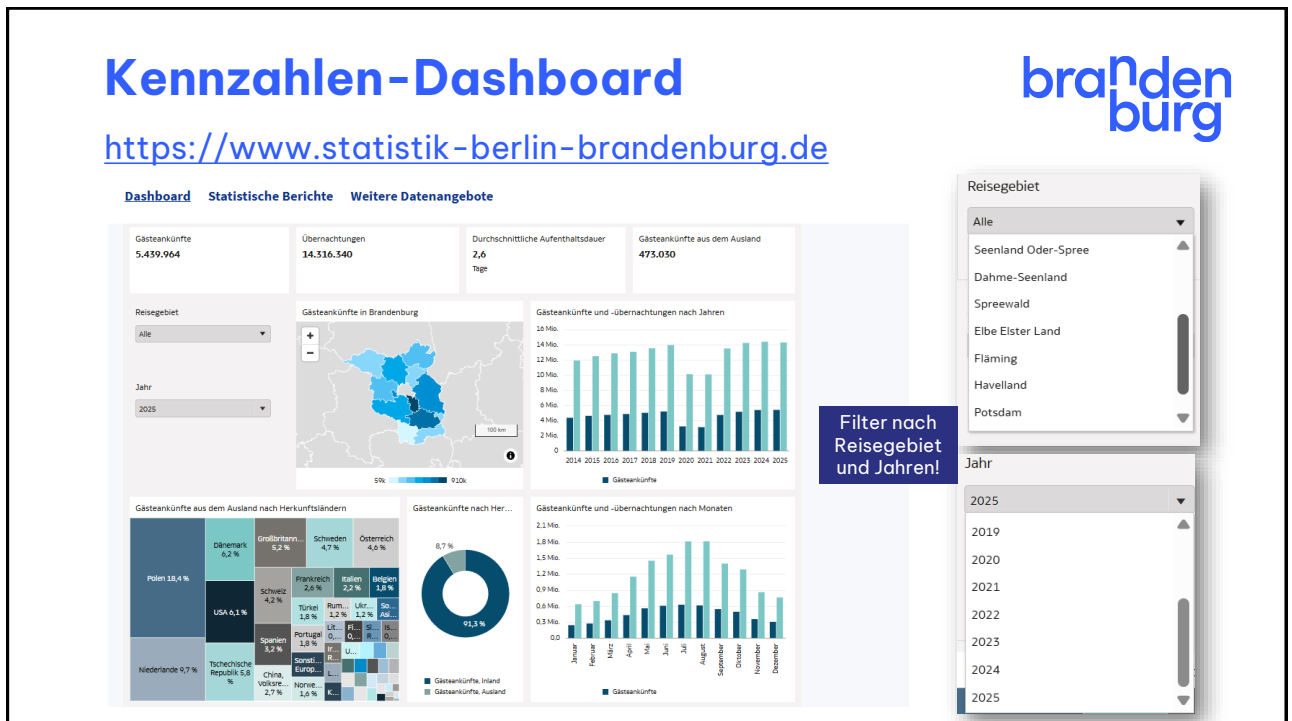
Kennzahlen-Dashboard

https://www.statistik-berlin-brandenburg.de

brandenburg

Dashboard Statistische Berichte Weitere Datenangebote

Gästeankünfte
5.439.964

Übernachtungen
14.316.340

Durchschnittliche Aufenthaltsdauer
2,6
Tage

Gästeankünfte aus dem Ausland
473.030

Reisegebiet
Alle

Jahr
2025

Gästeankünfte in Brandenburg

100 km

59k 910k

Gästeankünfte und -übernachtungen nach Jahren

16 Mio.
14 Mio.
12 Mio.
10 Mio.
8 Mio.
6 Mio.
4 Mio.
2 Mio.
0 Mio.

2014 2015 2016 2017 2018 2019 2020 2021 2022 2023 2024 2025

Gästeankünfte

Gästeankünfte aus dem Ausland nach Herkunftsländern

Polen 18,4 %
Dänemark 6,2 %
Großbritann... 5,2 %
Schweden 4,7 %
Österreich 4,6 %
USA 6,1 %
Schweiz 4,2 %
Frankreich 2,6 %
Italien 2,2 %
Belgien 1,8 %
Türkei 1,8 %
Rum... 1,2 %
Ukr... 1,2 %
So... Asi...
Niederlande 9,7 %
Tschechische Republik 5,8 %
Spanien 3,2 %
Portugal 1,8 %
Lit... 0,...
Fi... 0,...
Sl... 0,...
Sonsti... Europ...
China, Volksre... 2,7 %
Norwe... 1,6 %
U...
K...

Gästeankünfte nach Her...

8,7 %
91,3 %

Gästeankünfte, Inland
Gästeankünfte, Ausland

Gästeankünfte und -übernachtungen nach Monaten

2,1 Mio.
1,8 Mio.
1,5 Mio.
1,2 Mio.
0,9 Mio.
0,6 Mio.
0,3 Mio.
0,0

Januar Februar März April Mai Juni Juli August September Oktober November Dezember

Gästeankünfte

Reisegebiet
Alle
Seenland Oder-Spree
Dahme-Seenland
Spreewald
Elbe Elster Land
Fläming
Havelland
Potsdam

Filter nach Reisegebiet und Jahren!

Jahr
2025
2019
2020
2021
2022
2023
2024
2025